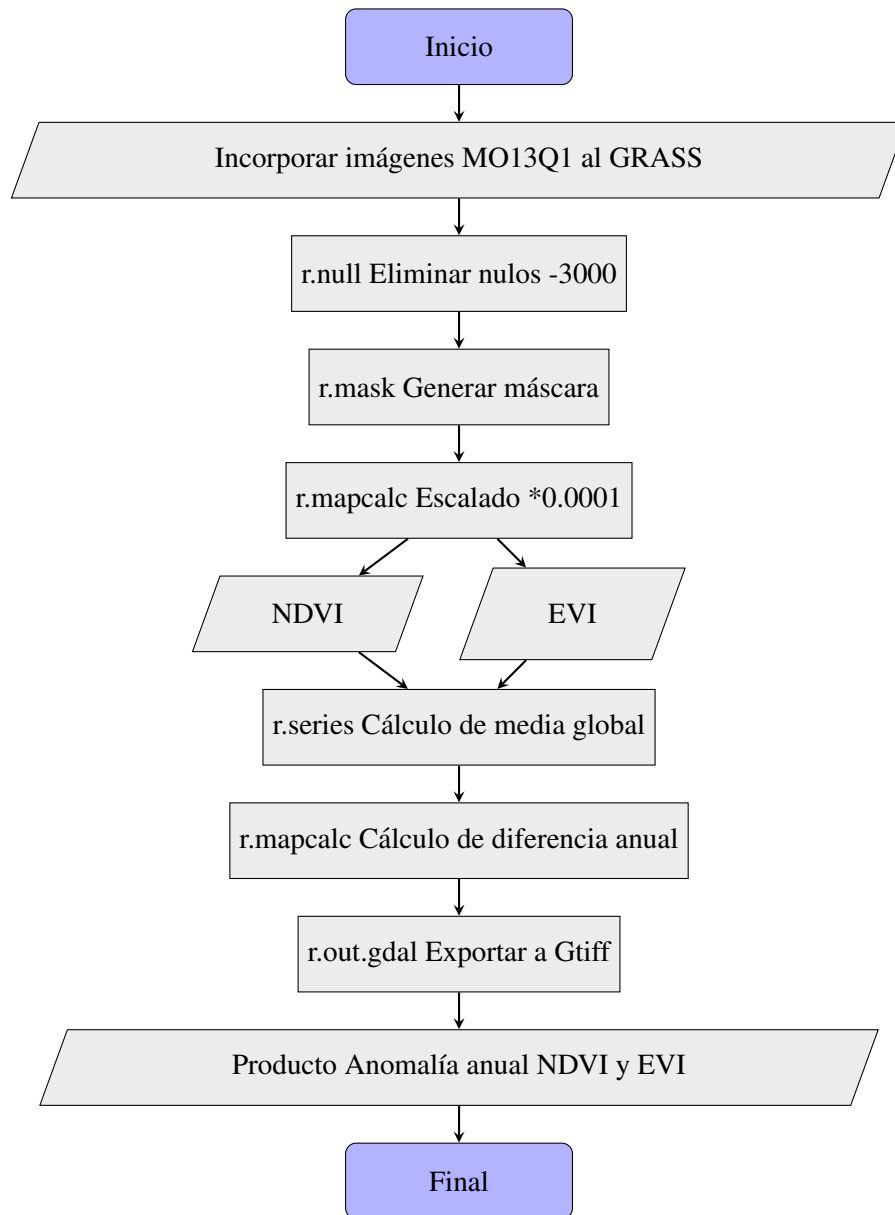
Inicio

Incorporar imágenes MO13Q1 al GRASS

r.null Eliminar nulos -3000

r.mask Generar máscara

r.mapcalc Escalado *0.0001

NDVI

EVI

r.series Cálculo de media global

r.mapcalc Cálculo de diferencia anual

r.out.gdal Exportar a Gtiff

Producto Anomalía anual NDVI y EVI

Final